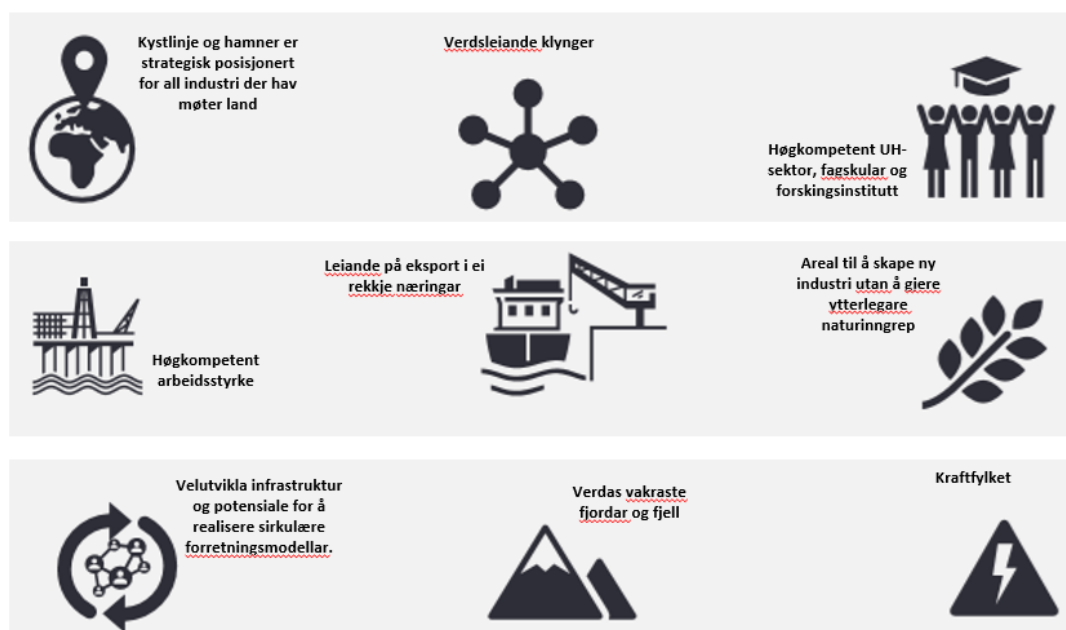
Kystlinje og hamner er strategisk posisjonert for all industri der hav møter land

Verdsleiande klynger

Høgkompetent UH-sektor, fagskular og forskingsinstitutt

Leiande på eksport i ei rekkje næringar

Areal til å skape ny industri utan å gjere ytterlegare naturinngrep

Høgkompetent arbeidsstyrke

Velutvikla infrastruktur og potensiale for å realisere sirkulære forretningsmodellar.

Verdas vakraste fjordar og fjell

Kraftfylket